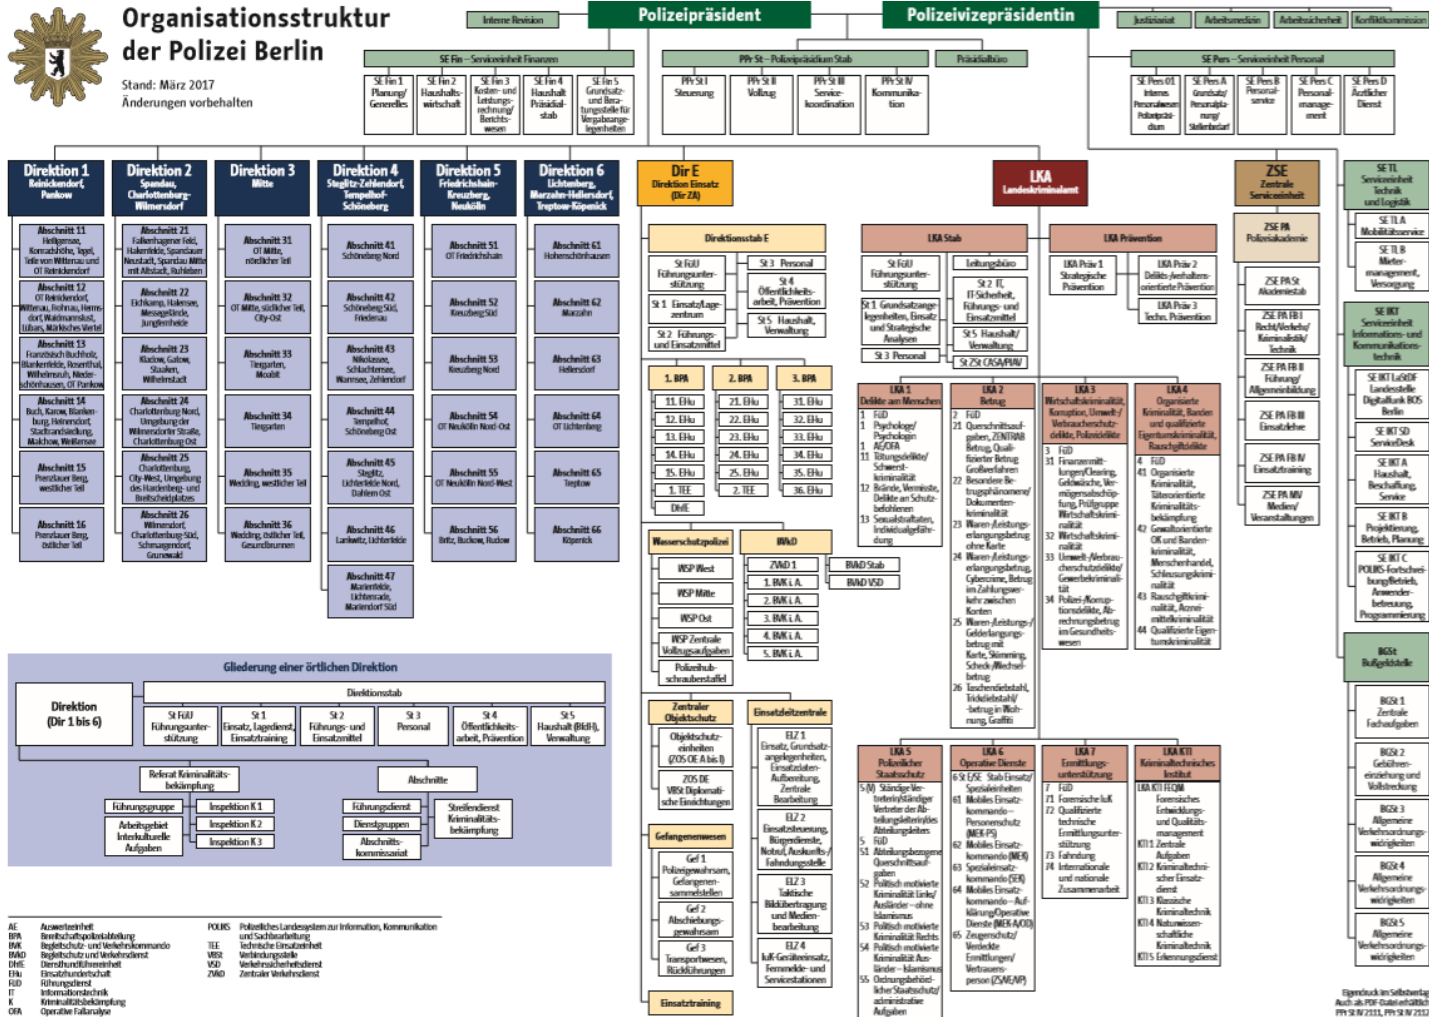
Organisationsstruktur der Polizei Berlin

Stand: März 2017
Änderungen vorbehalten

Interne Revision

Polizeipräsident

Polizeivizepräsidentin

Justiziariat | Arbeitsmedizin | Arbeitssicherheit | Konfliktkommission

SE Fin – Serviceeinheit Finanzen
SE Fin 1 Planung/ Generelles
SE Fin 2 Haushaltswirtschaft
SE Fin 3 Kosten- und Leistungsrechnung/ Berichtswesen
SE Fin 4 Haushalt Präsidialstab
SE Fin 5 Grundsatz- und Beratungsstelle für Vergabeangelegenheiten

PPr St – Polizeipräsidium Stab
PPr St I Steuerung
PPr St II Vollzug
PPr St III Servicekoordination
PPr St IV Kommunikation

Präsidialbüro

SE Pers – Serviceeinheit Personal
SE Pers 01 Internes Personalwesen Polizeipräsidium
SE Pers A Grundsatz/ Personalplanung/ Stellenbedarf
SE Pers B Personalservice
SE Pers C Personalmanagement
SE Pers D Ärztlicher Dienst

Direktion 1 Reinickendorf, Pankow
Abschnitt 11 Heiligensee, Konradshöhe, Tegel, Teile von Wittenau und OT Reinickendorf
Abschnitt 12 OT Reinickendorf, Wittenau, Frohnau, Hermsdorf, Waidmannslust, Lübars, Märkisches Viertel
Abschnitt 13 Französisch Buchholz, Blankenfelde, Rosenthal, Wilhelmsruh, Niederschönhausen, OT Pankow
Abschnitt 14 Buch, Karow, Blankenburg, Heinersdorf, Stadtrandsiedlung, Malchow, Weißensee
Abschnitt 15 Prenzlauer Berg, westlicher Teil
Abschnitt 16 Prenzlauer Berg, östlicher Teil

Direktion 2 Spandau, Charlottenburg-Wilmersdorf
Abschnitt 21 Falkenhagener Feld, Hakenfelde, Spandauer Neustadt, Spandau Mitte mit Altstadt, Ruhleben
Abschnitt 22 Eichkamp, Hakensee, Messegelände, Jungfernheide
Abschnitt 23 Kladow, Gatow, Staaken, Wilhelmstadt
Abschnitt 24 Charlottenburg Nord, Umgebung der Wilmersdorfer Straße, Charlottenburg Ost
Abschnitt 25 Charlottenburg, City-West, Umgebung des Hardenberg- und Breitscheidplatzes
Abschnitt 26 Wilmersdorf, Charlottenburg-Süd, Schmargendorf, Grunewald

Direktion 3 Mitte
Abschnitt 31 OT Mitte, nördlicher Teil
Abschnitt 32 OT Mitte, südlicher Teil, City-Ost
Abschnitt 33 Tiergarten, Moabit
Abschnitt 34 Tiergarten
Abschnitt 35 Wedding, westlicher Teil
Abschnitt 36 Wedding, östlicher Teil, Gesundbrunnen

Direktion 4 Steglitz-Zehlendorf, Tempelhof-Schöneberg
Abschnitt 41 Schöneberg Nord
Abschnitt 42 Schöneberg Süd, Friedenau
Abschnitt 43 Nikolassee, Schlachtensee, Wannsee, Zehlendorf
Abschnitt 44 Tempelhof, Schöneberg Ost
Abschnitt 45 Steglitz, Lichterfelde Nord, Dahlem Ost
Abschnitt 46 Lankwitz, Lichterfelde
Abschnitt 47 Marienfelde, Lichtenrade, Mariendorf Süd

Direktion 5 Friedrichshain-Kreuzberg, Neukölln
Abschnitt 51 OT Friedrichshain
Abschnitt 52 Kreuzberg Süd
Abschnitt 53 Kreuzberg Nord
Abschnitt 54 OT Neukölln Nord-Ost
Abschnitt 55 OT Neukölln Nord-West
Abschnitt 56 Britz, Buckow, Rudow

Direktion 6 Lichtenberg, Marzahn-Hellersdorf, Treptow-Köpenick
Abschnitt 61 Hohenschönhausen
Abschnitt 62 Marzahn
Abschnitt 63 Hellersdorf
Abschnitt 64 OT Lichtenberg
Abschnitt 65 Treptow
Abschnitt 66 Köpenick

Dir E Direktion Einsatz (Dir ZA)
Direktionsstab E
St FüU Führungsunterstützung
St 3 Personal
St 1 Einsatz/Lagezentrum
St 4 Öffentlichkeitsarbeit, Prävention
St 2 Führungs- und Einsatzmittel
St 5 Haushalt, Verwaltung
1. BPA | 2. BPA | 3. BPA
11. EHu | 21. EHu | 31. EHu
12. EHu | 22. EHu | 32. EHu
13. EHu | 23. EHu | 33. EHu
14. EHu | 24. EHu | 34. EHu
15. EHu | 25. EHu | 35. EHu
1. TEE | 2. TEE | 36. EHu
DHE
Wasserschutzpolizei
WSP West
WSP Mitte
WSP Ost
WSP Zentrale Vollzugsaufgaben
Polizeihubschrauberstaffel
BVkD
ZVkD 1
BVkD Stab
1. BVK i. A.
BVkD VSD
2. BVK i. A.
3. BVK i. A.
4. BVK i. A.
5. BVK i. A.
Zentraler Objektschutz
Objektschutzeinheiten (ZOS OE A bis I)
ZOS DE VBSt Diplomatische Einrichtungen
Einsatzleitzentrale
ELZ 1 Einsatz, Grundsatzangelegenheiten, Einsatzdaten-Aufbereitung, Zentrale Bearbeitung
ELZ 2 Einsatzsteuerung, Bürgerdienste, Notruf, Auskunfts-, Fahndungsstelle
ELZ 3 Taktische Bildübertragung und Medienbearbeitung
ELZ 4 IuK-Gesiteinsatz, Fernmelde- und Servicestationen
Gefangenenwesen
Gef 1 Polizeigewahrsam, Gefangenensammelstellen
Gef 2 Abschiebungsgewahrsam
Gef 3 Transportwesen, Rückführungen
Einsatztraining

LKA Landeskriminalamt
LKA Stab
St FüU Führungsunterstützung
Leitungsbüro
St 1 Grundsatzangelegenheiten, Einsatz und Strategische Analysen
St 2 IT, IT-Sicherheit, Führungs- und Einsatzmittel
St 3 Personal
St 5 Haushalt/ Verwaltung
St ZSt CASA/PIAV
LKA Prävention
LKA Präv 1 Strategische Prävention
LKA Präv 2 Delikts-/verhaltensorientierte Prävention
LKA Präv 3 Techn. Prävention
LKA 1 Delikte am Menschen
1 FüD
1 Psychologe/ Psychologin
1 AG/OFA
11 Tötungsdelikte/ Schwerstkriminalität
12 Brände, Vermisste, Delikte an Schutzbefohlenen
13 Sexualstraftaten, Individualgefährdung
LKA 2 Betrug
2 FüD
21 Querschnittsaufgaben, ZENTRAB Betrug, Qualifizierter Betrug, Großverfahren
22 Besondere Betrugsphänomene/ Dokumentenkriminalität
23 Waren-/Leistungserlangungsbetrug ohne Karte
24 Waren-/Leistungserlangungsbetrug, Cybercrime, Betrug im Zahlungsverkehr zwischen Konten
25 Waren-/Leistungs-/Gelderlangungsbetrug mit Karte, Skimming, Scheck-/Wechselbetrug
26 Taschendiebstahl, Trickdiebstahl/ -betrug in Wohnung, Graffiti
LKA 3 Wirtschaftskriminalität, Korruption, Umwelt-/ Verbraucherschutzdelikte, Polizeidelikte
3 FüD
31 Finanzermittlungen/Clearing, Geldwäsche, Vermögensabschöpfung, Prüfgruppe Wirtschaftskriminalität
32 Wirtschaftskriminalität
33 Umwelt-/Verbraucherschutzdelikte/ Gewerbekriminalität
34 Polizei-/Korruptionsdelikte, Abrechnungsbetrug im Gesundheitswesen
LKA 4 Organisierte Kriminalität, Banden und qualifizierte Eigentumskriminalität, Rauschgiftdelikte
4 FüD
41 Organisierte Kriminalität, Täterorientierte Kriminalitätsbekämpfung
42 Gewaltorientierte OK und Bandenkriminalität, Menschenhandel, Schleusungskriminalität
43 Rauschgiftkriminalität, Arzneimittelkriminalität
44 Qualifizierte Eigentumskriminalität
LKA 5 Polizeilicher Staatsschutz
5 (M) Ständige Vertreterin/Ständiger Vertreter der Abteilungsleiterin/des Abteilungsleiters
5 FüD
51 Abteilungsbezogene Querschnittsaufgaben
52 Politisch motivierte Kriminalität Links/ Ausländer – ohne Islamismus
53 Politisch motivierte Kriminalität Rechts
54 Politisch motivierte Kriminalität Ausländer – Islamismus
55 Ordnungsbehördlicher Staatsschutz/ administrative Aufgaben
LKA 6 Operative Dienste
6 St/ 6 SE Stab Einsatz/ Spezialeinheiten
61 Mobiles Einsatzkommando – Personenschutz (MEK-PS)
62 Mobiles Einsatzkommando (MEK)
63 Spezialeinsatzkommando (SEK)
64 Mobiles Einsatzkommando – Aufklärung/Operative Dienste (MEK-A/OD)
65 Zeugenschutz/ Verdeckte Ermittlungen/ Vertrauensperson (ZS/VE/VP)
LKA 7 Ermittlungsunterstützung
7 FüD
71 Forensische IuK
72 Qualifizierte technische Ermittlungsunterstützung
73 Fahndung
74 Internationale und nationale Zusammenarbeit
LKA KTI Kriminaltechnisches Institut
LKA KTI FEQM Forensisches Entwicklungs- und Qualitätsmanagement
KTI 1 Zentrale Aufgaben
KTI 2 Kriminaltechnischer Einsatzdienst
KTI 3 Klassische Kriminaltechnik
KTI 4 Naturwissenschaftliche Kriminaltechnik
KTI 5 Erkennungsdienst

ZSE Zentrale Serviceeinheit
ZSE PA Polizeiakademie
ZSE PA St Akademiestab
ZSE PA FB I Recht/Verkehr/ Kriminalistik/ Technik
ZSE PA FB II Führung/ Allgemeinbildung
ZSE PA FB III Einsatzlehre
ZSE PA FB IV Einsatztraining
ZSE PA MV Medien/ Veranstaltungen

SE TL Serviceeinheit Technik und Logistik
SE TL A Mobilitätsservice
SE TL B Mietermanagement, Versorgung
SE IKT Serviceeinheit Informations- und Kommunikationstechnik
SE IKT LuSDF Landesstelle Digitalfunk BOS Berlin
SE IKT SD ServiceDesk
SE IKT A Haushalt, Beschaffung, Service
SE IKT B Projektierung, Betrieb, Planung
SE IKT C POLIKS-Fortschreibung/Betrieb, Anwenderbetreuung, Programmierung

BGSt Bußgeldstelle
BGSt 1 Zentrale Fachaufgaben
BGSt 2 Gebühreneinziehung und Vollstreckung
BGSt 3 Allgemeine Verkehrsordnungswidrigkeiten
BGSt 4 Allgemeine Verkehrsordnungswidrigkeiten
BGSt 5 Allgemeine Verkehrsordnungswidrigkeiten

Gliederung einer örtlichen Direktion
Direktion (Dir 1 bis 6)
Direktionsstab
St FüU Führungsunterstützung
St 1 Einsatz, Lagedienst, Einsatztraining
St 2 Führungs- und Einsatzmittel
St 3 Personal
St 4 Öffentlichkeitsarbeit, Prävention
St 5 Haushalt (BIdH), Verwaltung
Referat Kriminalitätsbekämpfung
Führungsgruppe
Inspektion K 1
Arbeitsgebiet Interkulturelle Aufgaben
Inspektion K 2
Inspektion K 3
Abschnitte
Führungsdienst
Dienstgruppen
Abschnittskommissariat
Streifendienst Kriminalitätsbekämpfung

AE Außenwerteinheit
BPA Bereitschaftspolizeiabteilung
BVK Begleitschutz- und Verkehrskommando
BVkD Begleitschutz und Verkehrsdienst
DHE Diensthundführereinheit
EHu Einsatzhundertschaft
FüD Führungsdienst
IT Informationstechnik
K Kriminalitätsbekämpfung
OFA Operative Fallanalyse
POLIKS Polizeiliches Landessystem zur Information, Kommunikation und Sachbearbeitung
TEE Technische Einsatzeinheit
VBSt Verbindungsstelle
VSD Verkehrssicherheitsdienst
ZVkD Zentraler Verkehrsdienst

Eigendruck im Selbstverlag
Auch als PDF-Datei erhältlich
PPr St IV 2111, PPr St IV 2112